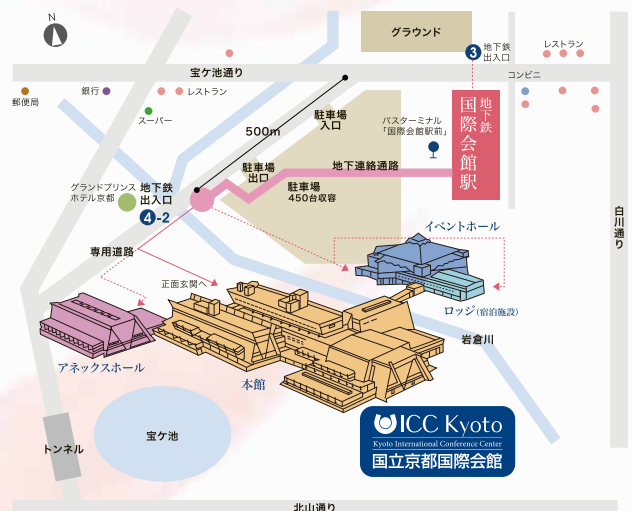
N

グラウンド

3 地下鉄出入口

レストラン

宝ケ池通り

コンビニ

郵便局

銀行

レストラン

スーパー

500m

駐車場入口

バスターミナル「国際会館駅前」

地下鉄
国際会館駅

駐車場出口

地下連絡通路

駐車場
450台収容

グランドプリンスホテル京都

地下鉄出入口
4-2

白川通り

専用道路

イベントホール

正面玄関へ

ロッジ（宿泊施設）

岩倉川

アネックスホール

本館

トンネル

宝ケ池

ICC Kyoto
Kyoto International Conference Center
国立京都国際会館

北山通り